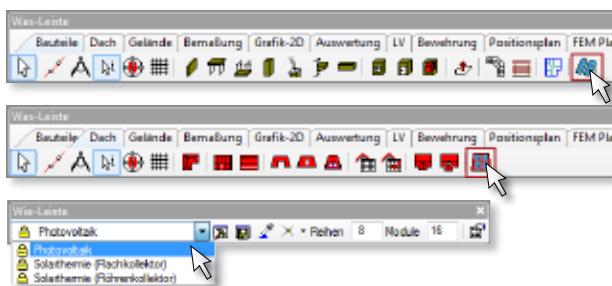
Was-Leiste

Bauteile | Dach | Gelände | Bemaßung | Grafik-2D | Auswertung | LV | Bewehrung | Positionsplan | FEM Pl

Was-Leiste

Bauteile | Dach | Gelände | Bemaßung | Grafik-2D | Auswertung | LV | Bewehrung | Positionsplan | FEM Pla

Wie-Leiste

Photovoltaik

Reihen 8 Module 16

Photovoltaik
Solarthermie (Flachkollektor)
Solarthermie (Röhrenkollektor)